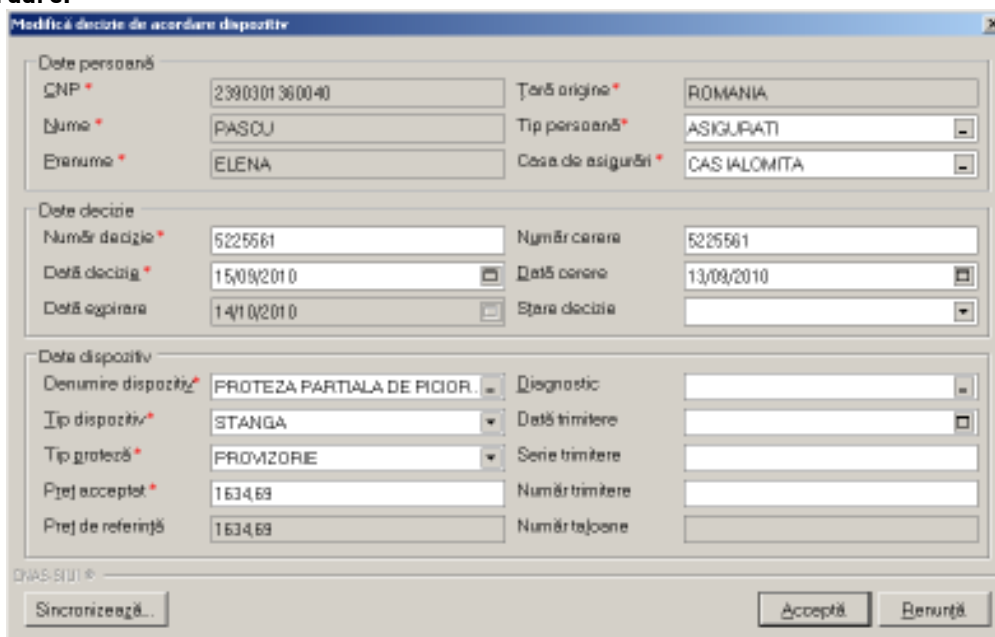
Modifică decizie de acordare dispozitiv

Date persoană
CNP * 2390301360040
Țară origine * ROMANIA
Nume * PASCU
Tip persoană * ASIGURATI
Prenume * ELENA
Casa de asigurări * CAS IALOMITA

Date decizie
Număr decizie * 5225561
Număr cerere 5225561
Dată decizie * 15/09/2010
Dată cerere 13/09/2010
Dată expirare 14/10/2010
Stare decizie

Date dispozitiv
Denumire dispozitiv * PROTEZA PARTIALA DE PICIOR...
Diagnostic
Tip dispozitiv * STANGA
Dată trimitere
Tip proteză * PROVIZORIE
Serie trimitere
Preț acceptat * 1634,69
Număr trimitere
Preț de referință 1634,69
Număr taloane

CNAS-SIUI ®

Sincronizează...
Acceptă
Renunță